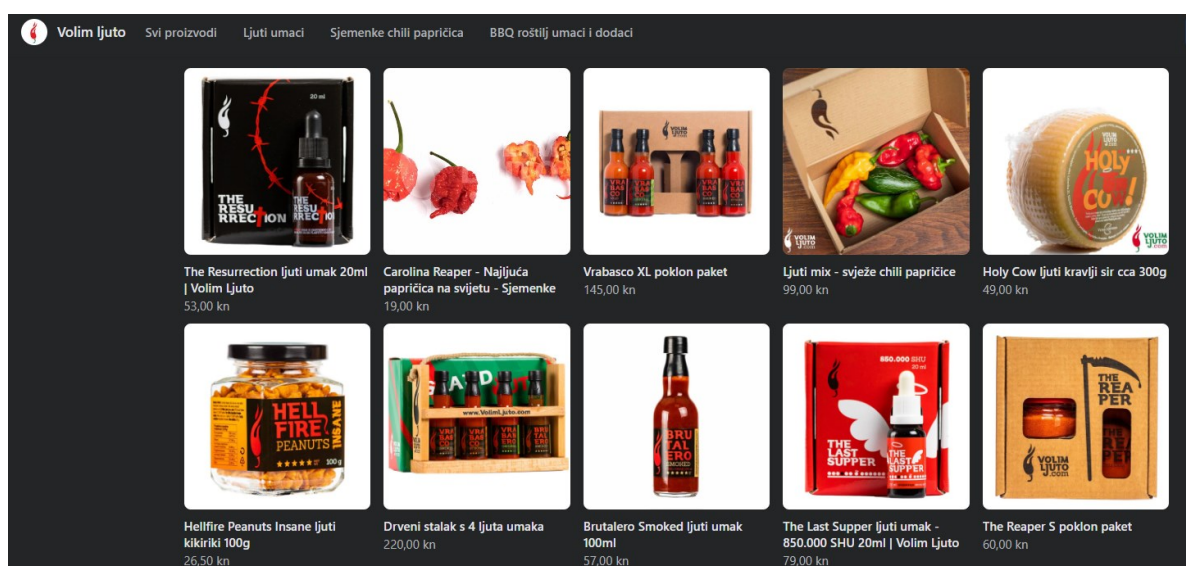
Volim ljuto Svi proizvodi Ljuti umaci Sjemenke chili papričica BBQ roštilj umaci i dodaci

20 ml
THE RESURRECTION
THE RESURRECTION

The Resurrection ljuti umak 20ml | Volim Ljuto
53,00 kn

Carolina Reaper - Najljuća papričica na svijetu - Sjemenke
19,00 kn

VOLIM LJUTO
Vrabasco XL poklon paket
145,00 kn

VOLIM LJUTO
Ljuti mix - svježe chili papričice
99,00 kn

HOLY COW!
VOLIM LJUTO
Holy Cow ljuti kravlji sir cca 300g
49,00 kn

HELL FIRE PEANUTS INSANE
100 g
Hellfire Peanuts Insane ljuti kikiriki 100g
26,50 kn

www.VolimLjuto.com
Drveni stalak s 4 ljuta umaka
220,00 kn

BRUTALERO SMOKED
Brutalero Smoked ljuti umak 100ml
57,00 kn

850.000 SHU
THE LAST SUPPER
THE LAST SUPPER
The Last Supper ljuti umak - 850.000 SHU 20ml | Volim Ljuto
79,00 kn

THE REAPER
VOLIM LJUTO .com
The Reaper S poklon paket
60,00 kn